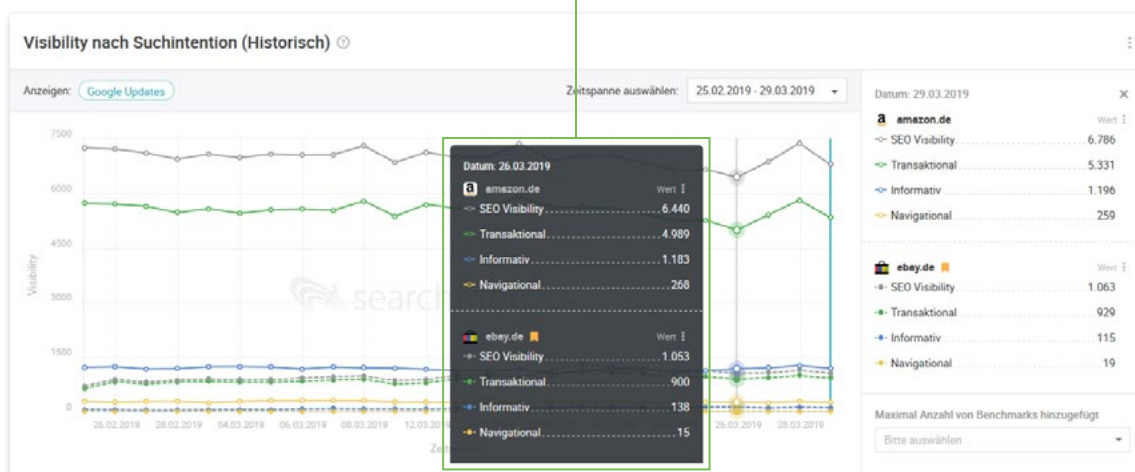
Visibility nach Suchintention (Historisch)

Anzeigen: Google Updates

Zeitspanne auswählen: 25.02.2019 - 29.03.2019

7500
6000
4500
3000
1500
0

Visibility

26.02.2019 28.02.2019 04.03.2019 06.03.2019 08.03.2019 12.03.2019 26.03.2019 28.03.2019

Zeit

searchmetrics

Datum: 26.03.2019
amazon.de Wert
SEO Visibility 6.440
Transaktional 4.989
Informativ 1.183
Navigational 268

ebay.de Wert
SEO Visibility 1.053
Transaktional 900
Informativ 138
Navigational 15

Datum: 29.03.2019
amazon.de Wert
SEO Visibility 6.786
Transaktional 5.331
Informativ 1.196
Navigational 259

ebay.de Wert
SEO Visibility 1.063
Transaktional 929
Informativ 115
Navigational 19

Maximal Anzahl von Benchmarks hinzugefügt
Bitte auswählen